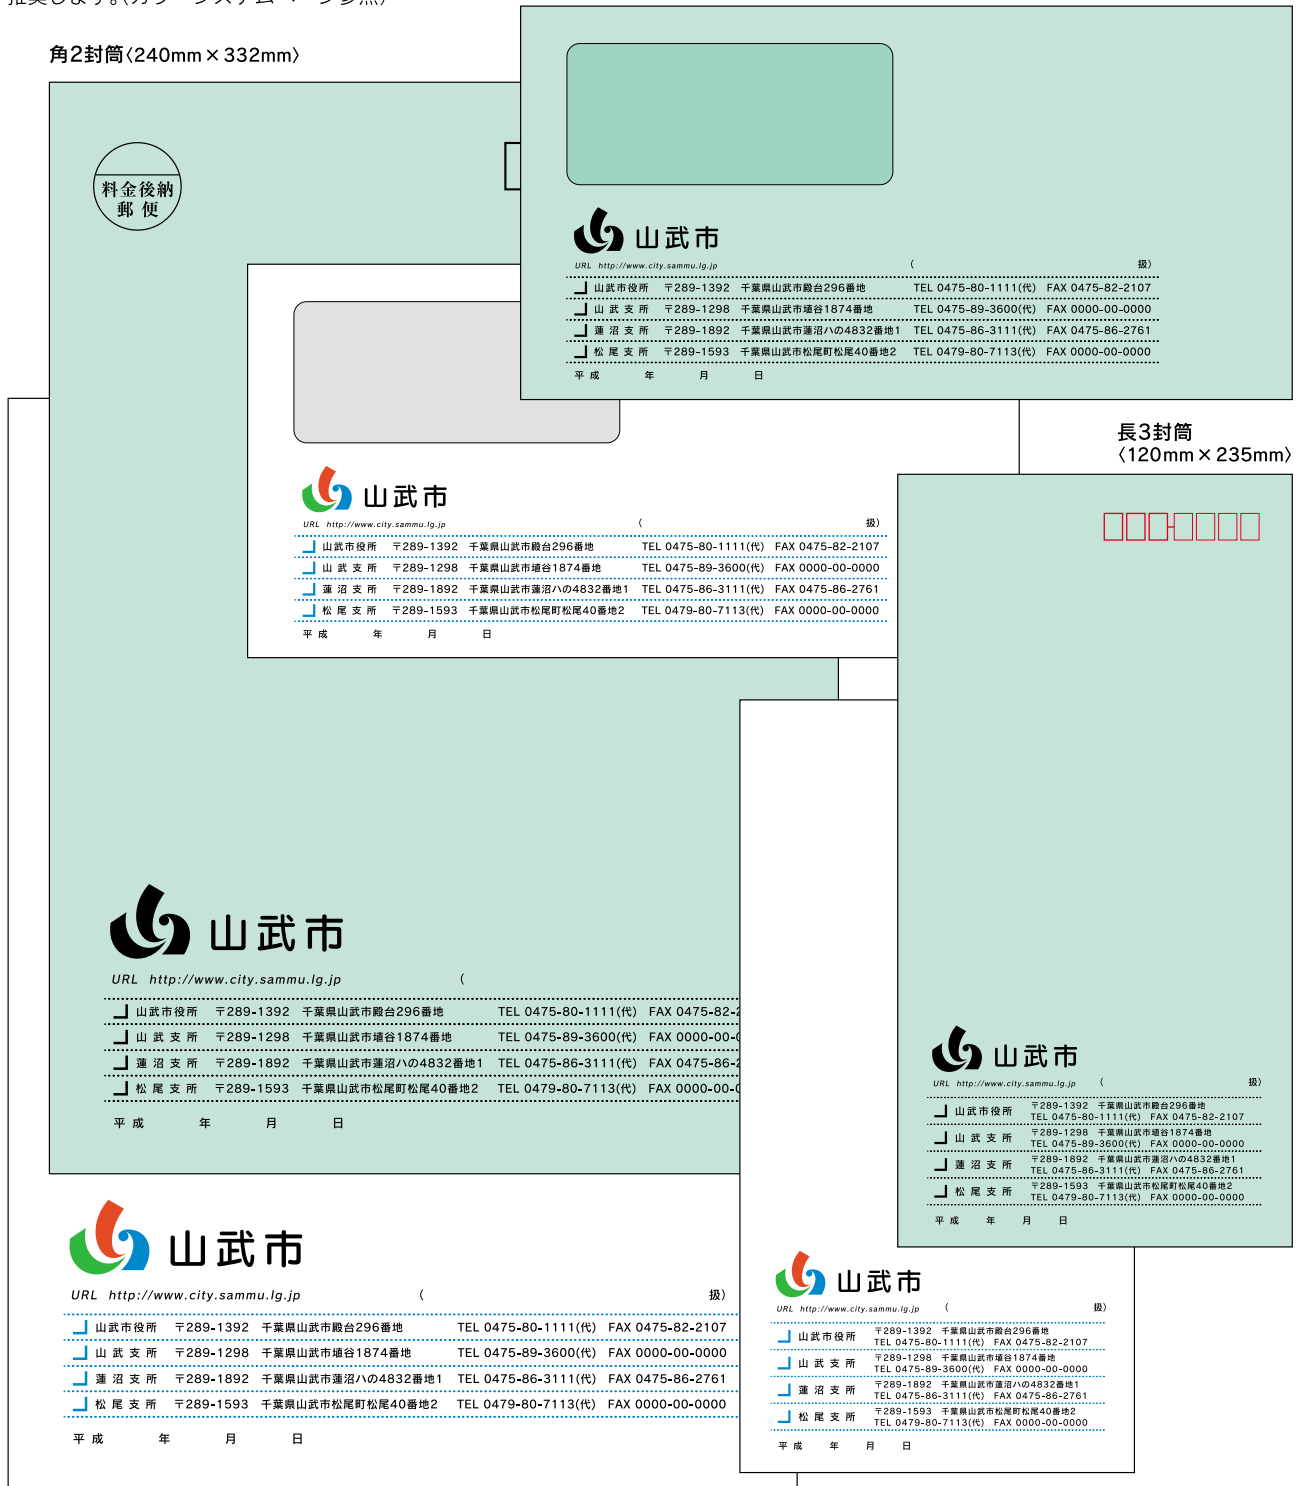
角2封筒〈240mm × 332mm〉

料金後納
郵便

山武市
URL http://www.city.sammu.lg.jp （ 扱）
山武市役所 〒289-1392 千葉県山武市殿台296番地 TEL 0475-80-1111(代) FAX 0475-82-2107
山武支所 〒289-1298 千葉県山武市埴谷1874番地 TEL 0475-89-3600(代) FAX 0000-00-0000
蓮沼支所 〒289-1892 千葉県山武市蓮沼ハの4832番地1 TEL 0475-86-3111(代) FAX 0475-86-2761
松尾支所 〒289-1593 千葉県山武市松尾町松尾40番地2 TEL 0479-80-7113(代) FAX 0000-00-0000
平成 年 月 日

山武市
URL http://www.city.sammu.lg.jp （ 扱）
山武市役所 〒289-1392 千葉県山武市殿台296番地 TEL 0475-80-1111(代) FAX 0475-82-2107
山武支所 〒289-1298 千葉県山武市埴谷1874番地 TEL 0475-89-3600(代) FAX 0000-00-0000
蓮沼支所 〒289-1892 千葉県山武市蓮沼ハの4832番地1 TEL 0475-86-3111(代) FAX 0475-86-2761
松尾支所 〒289-1593 千葉県山武市松尾町松尾40番地2 TEL 0479-80-7113(代) FAX 0000-00-0000
平成 年 月 日

山武市
URL http://www.city.sammu.lg.jp （
山武市役所 〒289-1392 千葉県山武市殿台296番地 TEL 0475-80-1111(代) FAX 0475-82-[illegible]
山武支所 〒289-1298 千葉県山武市埴谷1874番地 TEL 0475-89-3600(代) FAX 0000-00-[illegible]
蓮沼支所 〒289-1892 千葉県山武市蓮沼ハの4832番地1 TEL 0475-86-3111(代) FAX 0475-86-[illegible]
松尾支所 〒289-1593 千葉県山武市松尾町松尾40番地2 TEL 0479-80-7113(代) FAX 0000-00-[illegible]
平成 年 月 日

山武市
URL http://www.city.sammu.lg.jp （ 扱）
山武市役所 〒289-1392 千葉県山武市殿台296番地 TEL 0475-80-1111(代) FAX 0475-82-2107
山武支所 〒289-1298 千葉県山武市埴谷1874番地 TEL 0475-89-3600(代) FAX 0000-00-0000
蓮沼支所 〒289-1892 千葉県山武市蓮沼ハの4832番地1 TEL 0475-86-3111(代) FAX 0475-86-2761
松尾支所 〒289-1593 千葉県山武市松尾町松尾40番地2 TEL 0479-80-7113(代) FAX 0000-00-0000
平成 年 月 日

長3封筒
〈120mm × 235mm〉

山武市
URL http://www.city.sammu.lg.jp （ 扱）
山武市役所 〒289-1392 千葉県山武市殿台296番地 TEL 0475-80-1111(代) FAX 0475-82-2107
山武支所 〒289-1298 千葉県山武市埴谷1874番地 TEL 0475-89-3600(代) FAX 0000-00-0000
蓮沼支所 〒289-1892 千葉県山武市蓮沼ハの4832番地1 TEL 0475-86-3111(代) FAX 0475-86-2761
松尾支所 〒289-1593 千葉県山武市松尾町松尾40番地2 TEL 0479-80-7113(代) FAX 0000-00-0000
平成 年 月 日

山武市
URL http://www.city.sammu.lg.jp （ 扱）
山武市役所 〒289-1392 千葉県山武市殿台296番地 TEL 0475-80-1111(代) FAX 0475-82-2107
山武支所 〒289-1298 千葉県山武市埴谷1874番地 TEL 0475-89-3600(代) FAX 0000-00-0000
蓮沼支所 〒289-1892 千葉県山武市蓮沼ハの4832番地1 TEL 0475-86-3111(代) FAX 0475-86-2761
松尾支所 〒289-1593 千葉県山武市松尾町松尾40番地2 TEL 0479-80-7113(代) FAX 0000-00-0000
平成 年 月 日